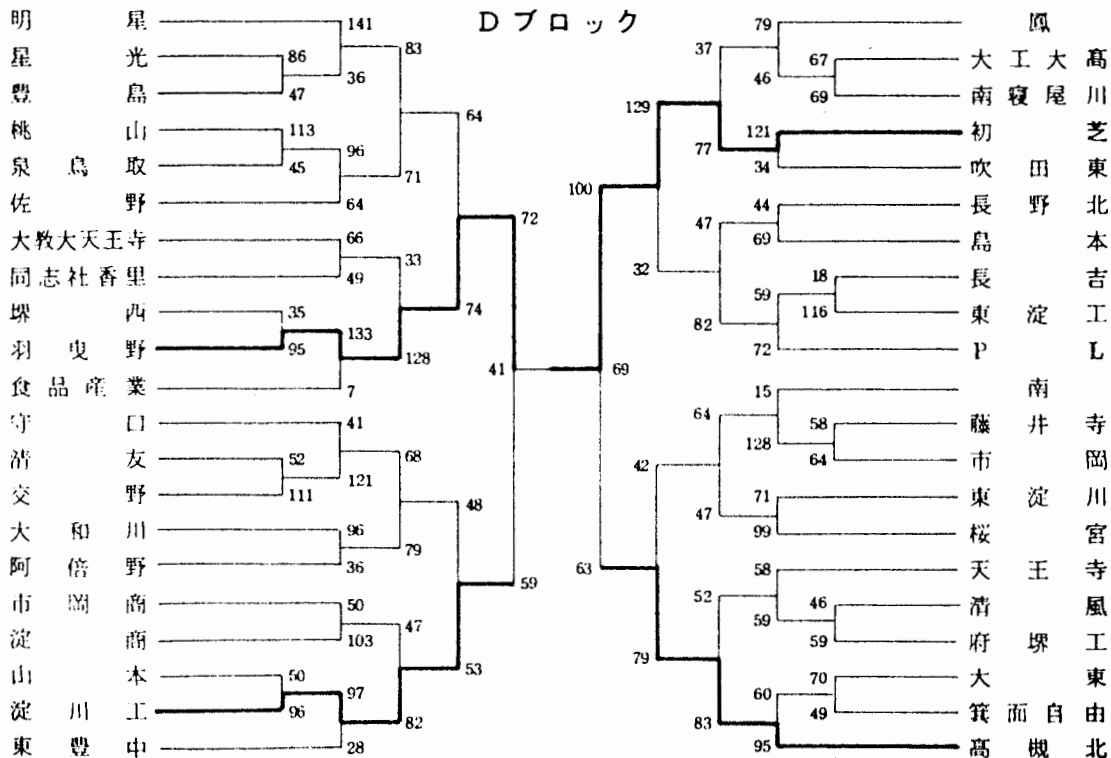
Dブロック

明星 141
星光 86
豊島 47
36
83
桃山 113
泉鳥取 45
96
71
佐野 64
64
大教大天王寺 66
同志社香里 49
33
堺西 35
羽曳野 95
133
128
74
食品産業 7
72
守口 41
清友 52
交野 111
121
68
大和川 96
阿倍野 36
79
48
市岡商 50
淀商 103
47
山本 50
淀川工 96
97
82
53
東豊中 28
59
41

鳳 79
大工大高 67
南寝屋川 69
46
37
初芝 121
吹田東 34
77
129
長野北 44
島本 69
47
長吉 18
東淀工 116
59
PL 72
82
32
100
69
南 15
藤井寺 58
市岡 64
128
64
東淀川 71
桜宮 99
47
42
天王寺 58
清風 46
府堺工 59
59
52
大東 70
箕面自由 49
60
高槻北 95
83
79
63